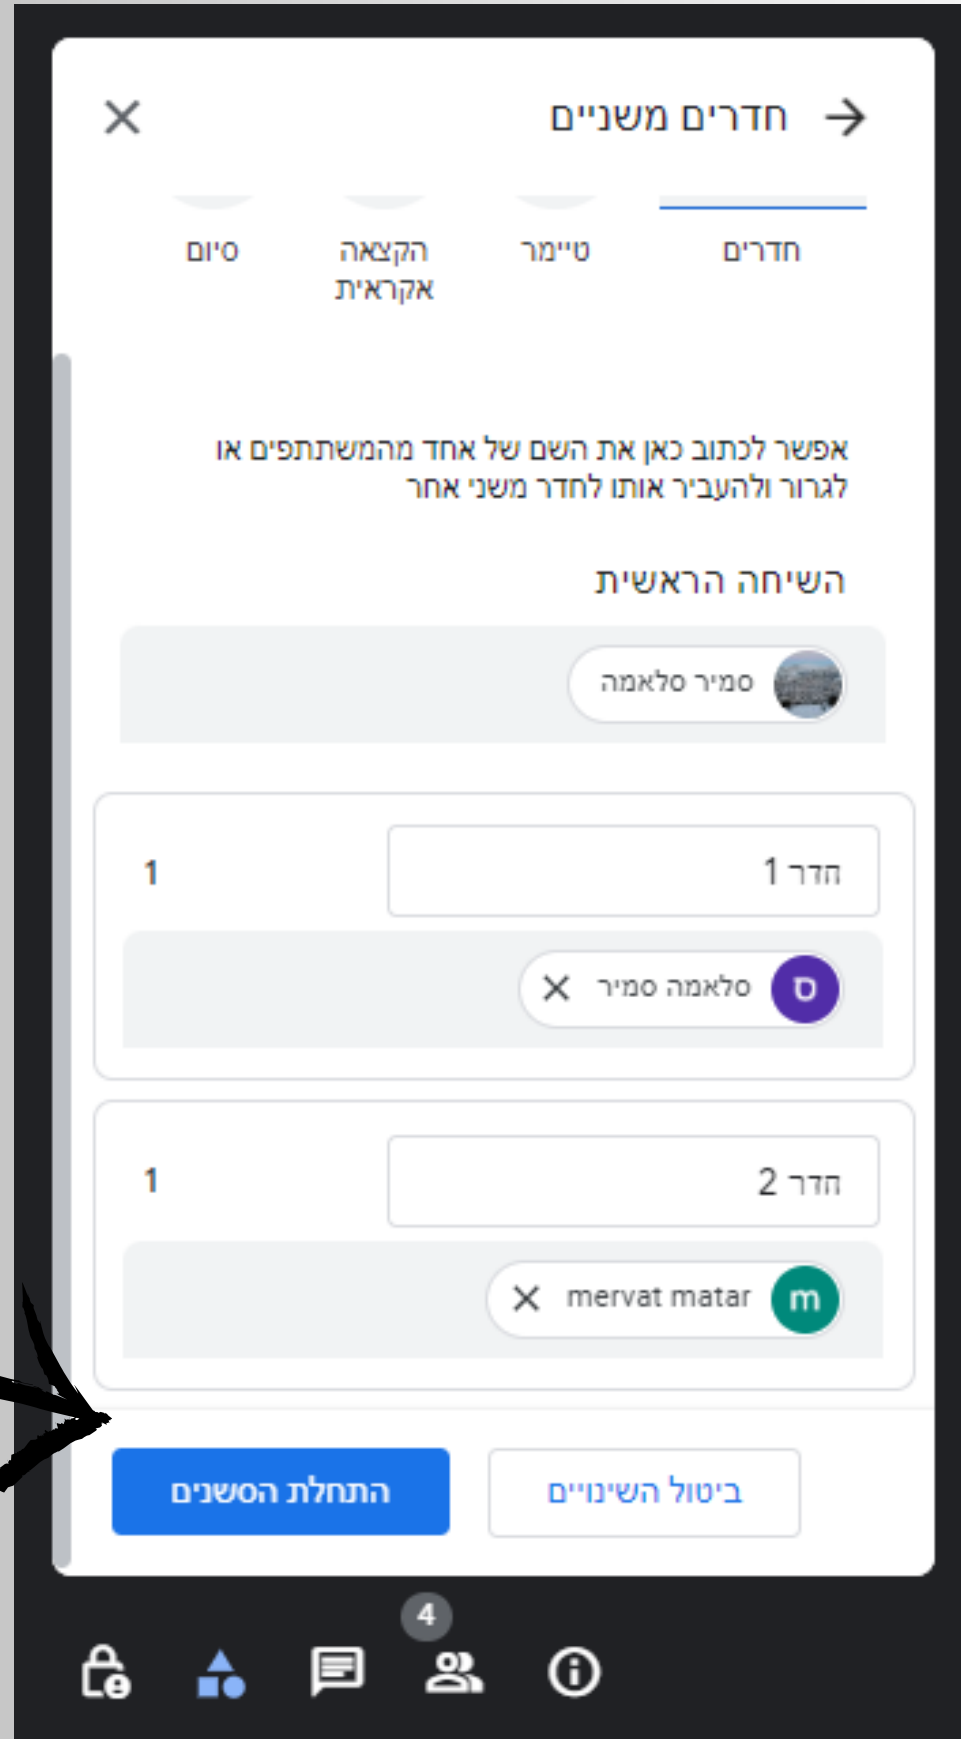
חדרים משניים

חדרים
טיימר
הקצאה אקראית
סיום

אפשר לכתוב כאן את השם של אחד מהמשתתפים או לגרור ולהעביר אותו לחדר משני אחר

השיחה הראשית

סמיר סלאמה

חדר 1
1
ס
סלאמה סמיר

חדר 2
1
m
mervat matar

ביטול השינויים
התחלת הסשנים

4